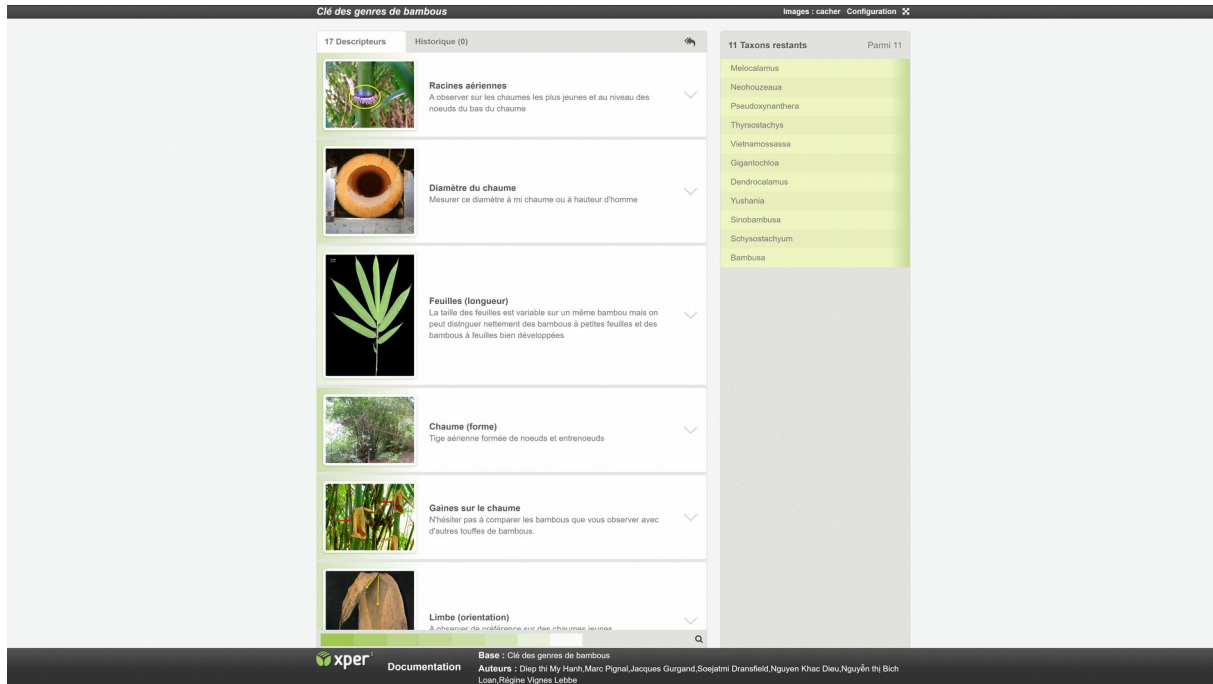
Clé des genres de bambous

Images : cacher Configuration

17 Descripteurs

Historique (0)

Racines aériennes
A observer sur les chaumes les plus jeunes et au niveau des noeuds du bas du chaume

Diamètre du chaume
Mesurer ce diamètre à mi chaume ou à hauteur d'homme

Feuilles (longueur)
La taille des feuilles est variable sur un même bambou mais on peut distnguer nettement des bambous à petites feuilles et des bambous à feuilles bien développées

Chaume (forme)
Tige aérienne formée de noeuds et entrenoeuds

Gaines sur le chaume
N'hésiter pas à comparer les bambous que vous observer avec d'autres touffes de bambous.

Limbe (orientation)
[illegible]

11 Taxons restants

Parmi 11

Melocalamus
Neohouzeaua
Pseudoxynanthera
Thyrsostachys
Vietnamossassa
Gigantochloa
Dendrocalamus
Yushania
Sinobambusa
Schysostachyum
Bambusa

xper

Documentation

Base : Clé des genres de bambous
Auteurs : Diep thi My Hanh,Marc Pignal,Jacques Gurgand,Soejatmi Dransfield,Nguyen Khac Dieu,Nguyễn thị Bich Loan,Régine Vignes Lebbe